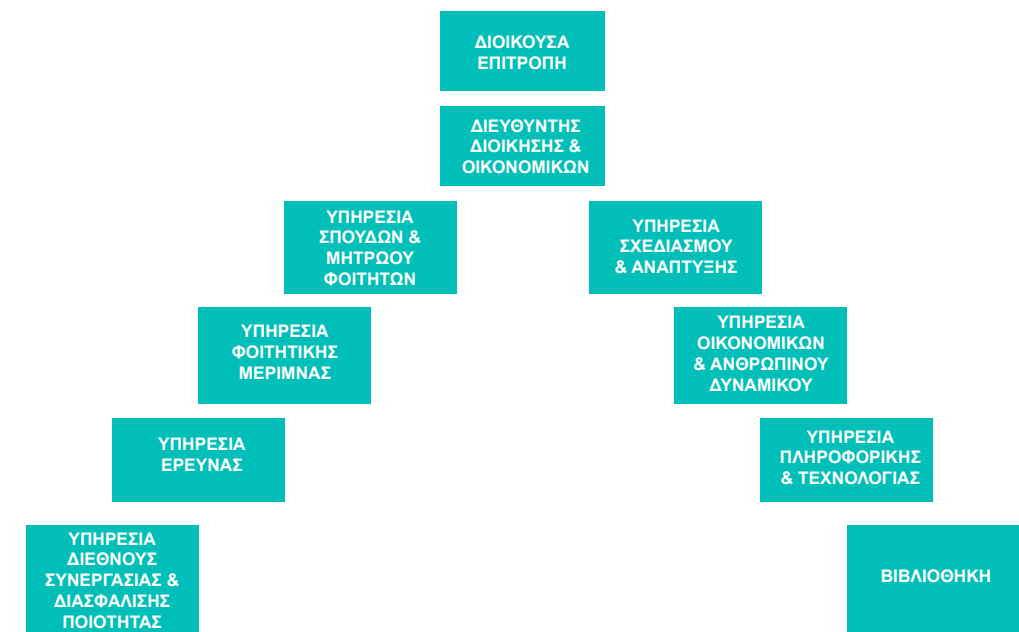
ΔΙΟΙΚΟΥΣΑ ΕΠΙΤΡΟΠΗ

ΔΙΕΥΘΥΝΤΗΣ ΔΙΟΙΚΗΣΗΣ & ΟΙΚΟΝΟΜΙΚΩΝ

ΥΠΗΡΕΣΙΑ ΣΠΟΥΔΩΝ & ΜΗΤΡΩΟΥ ΦΟΙΤΗΤΩΝ

ΥΠΗΡΕΣΙΑ ΣΧΕΔΙΑΣΜΟΥ & ΑΝΑΠΤΥΞΗΣ

ΥΠΗΡΕΣΙΑ ΦΟΙΤΗΤΙΚΗΣ ΜΕΡΙΜΝΑΣ

ΥΠΗΡΕΣΙΑ ΟΙΚΟΝΟΜΙΚΩΝ & ΑΝΘΡΩΠΙΝΟΥ ΔΥΝΑΜΙΚΟΥ

ΥΠΗΡΕΣΙΑ ΕΡΕΥΝΑΣ

ΥΠΗΡΕΣΙΑ ΠΛΗΡΟΦΟΡΙΚΗΣ & ΤΕΧΝΟΛΟΓΙΑΣ

ΥΠΗΡΕΣΙΑ ΔΙΕΘΝΟΥΣ ΣΥΝΕΡΓΑΣΙΑΣ & ΔΙΑΣΦΑΛΙΣΗΣ ΠΟΙΟΤΗΤΑΣ

ΒΙΒΛΙΟΘΗΚΗ